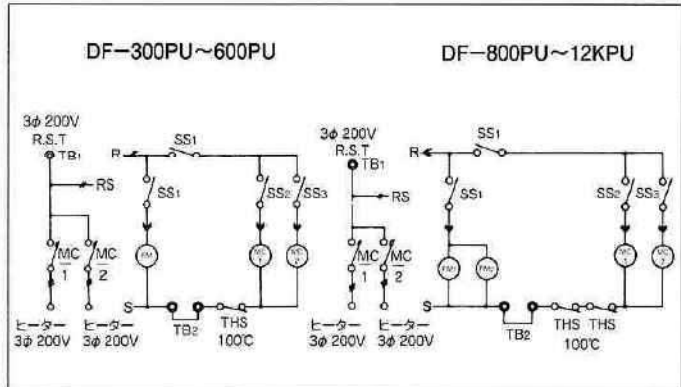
DF−300PU〜600PU

DF−800PU〜12KPU

3φ 200V
R.S.T
TB1

RS

MC 1

MC 2

ヒーター
3φ 200V

ヒーター
3φ 200V

R

SS1

SS1

FM

SS2

SS3

MC 1

MC 2

S

TB2

THS
100℃

3φ 200V
R.S.T
TB1

RS

MC 1

MC 2

ヒーター
3φ 200V

ヒーター
3φ 200V

R

SS1

SS1

FM1

FM2

SS2

SS3

MC 1

MC 2

S

TB2

THS THS
100℃